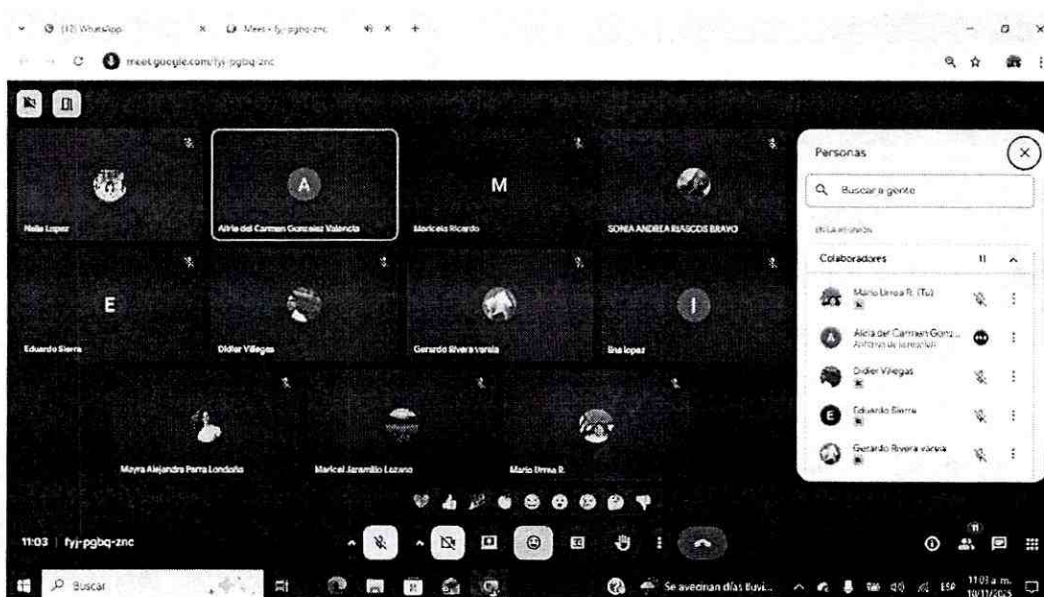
(12) WhatsApp
Meet - fyj-pgbq-znc
meet.google.com/fyj-pgbq-znc

A
M
Nelia Lopez
Alicia del Carmen Gonzalez Valencia
Maricela Ricardo
SONIA ANDREA RIASCOS BRAVO
E
I
Eduardo Sierra
Didier Villegas
Gerardo Rivera varela
Ilna lopez
Mayra Alejandra Parra Londoño
Maricel Jaramillo Lozano
Mario Urrea R.

Personas
Buscar a gente
EN LA REUNIÓN
Colaboradores 11
Mario Urrea R. (Tú)
Alicia del Carmen Gonz...
Anfitriona de la reunión
Didier Villegas
Eduardo Sierra
Gerardo Rivera varela

11:03 | fyj-pgbq-znc
11

Buscar
Se avecinan días lluvi...
ESP
11:03 a. m.
10/11/2025